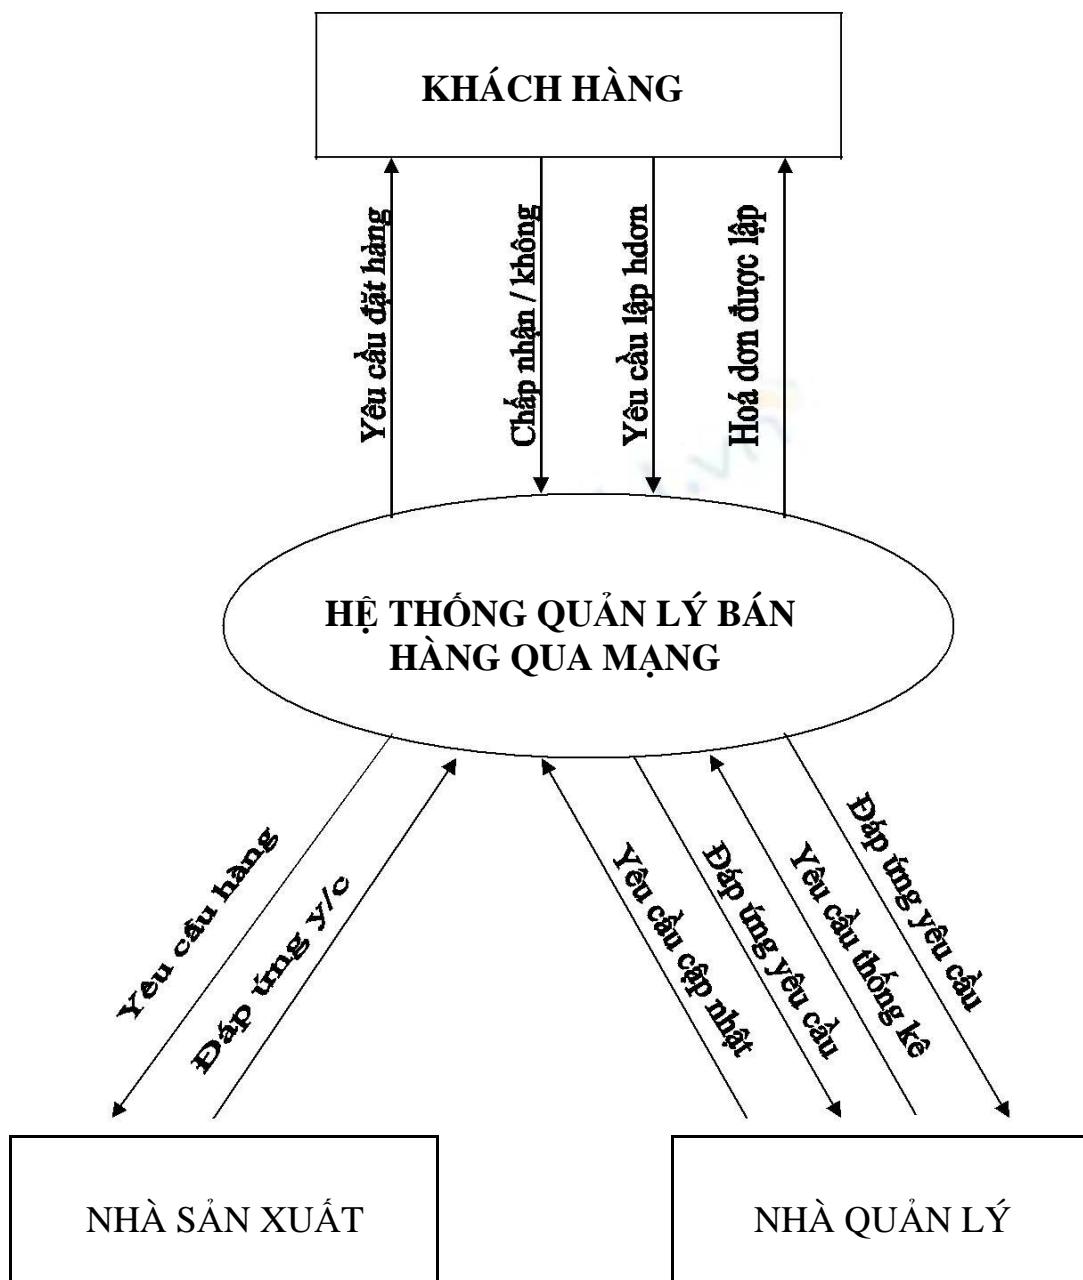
KHÁCH HÀNG

Yêu cầu đặt hàng

Chấp nhận / không

Yêu cầu lập hđơn

Hoá đơn được lập

HỆ THỐNG QUẢN LÝ BÁN HÀNG QUA MẠNG

Yêu cầu hàng

Đáp ứng y/c

Yêu cầu cập nhật

Đáp ứng yêu cầu

Yêu cầu thống kê

Đáp ứng yêu cầu

NHÀ SẢN XUẤT

NHÀ QUẢN LÝ